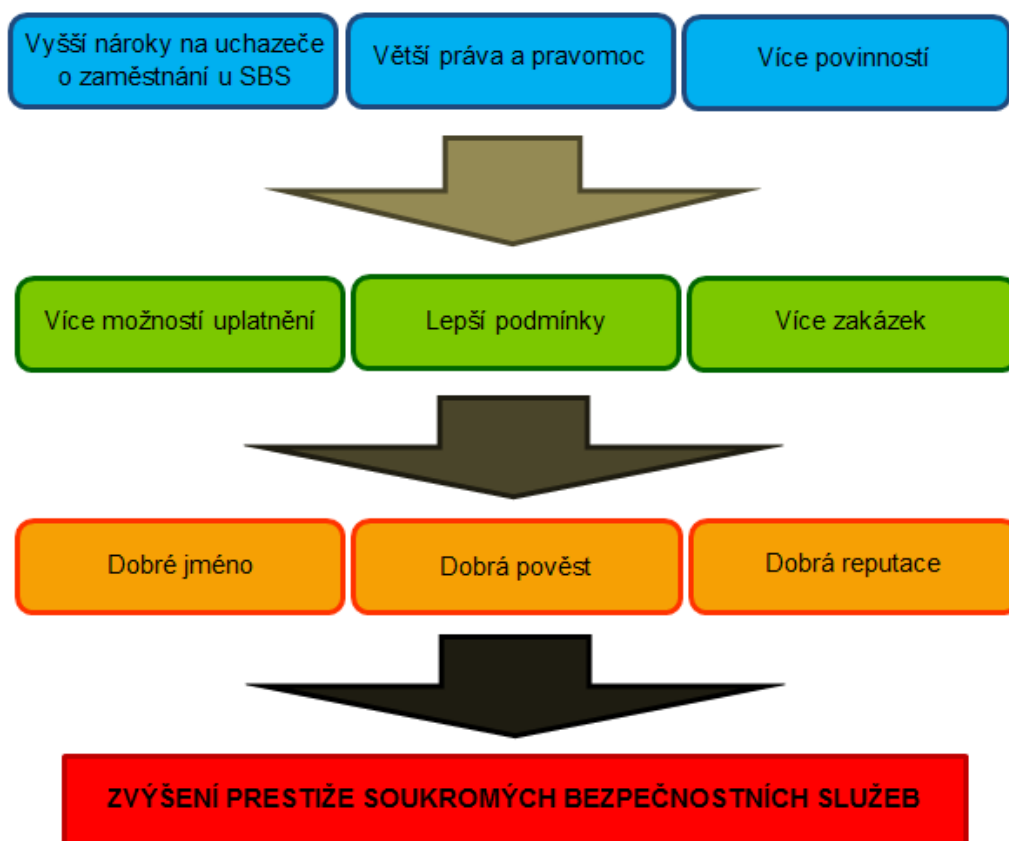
Vyšší nároky na uchazeče o zaměstnání u SBS

Větší práva a pravomoc

Více povinností

Více možností uplatnění

Lepší podmínky

Více zakázek

Dobré jméno

Dobrá pověst

Dobrá reputace

ZVÝŠENÍ PRESTIŽE SOUKROMÝCH BEZPEČNOSTNÍCH SLUŽEB